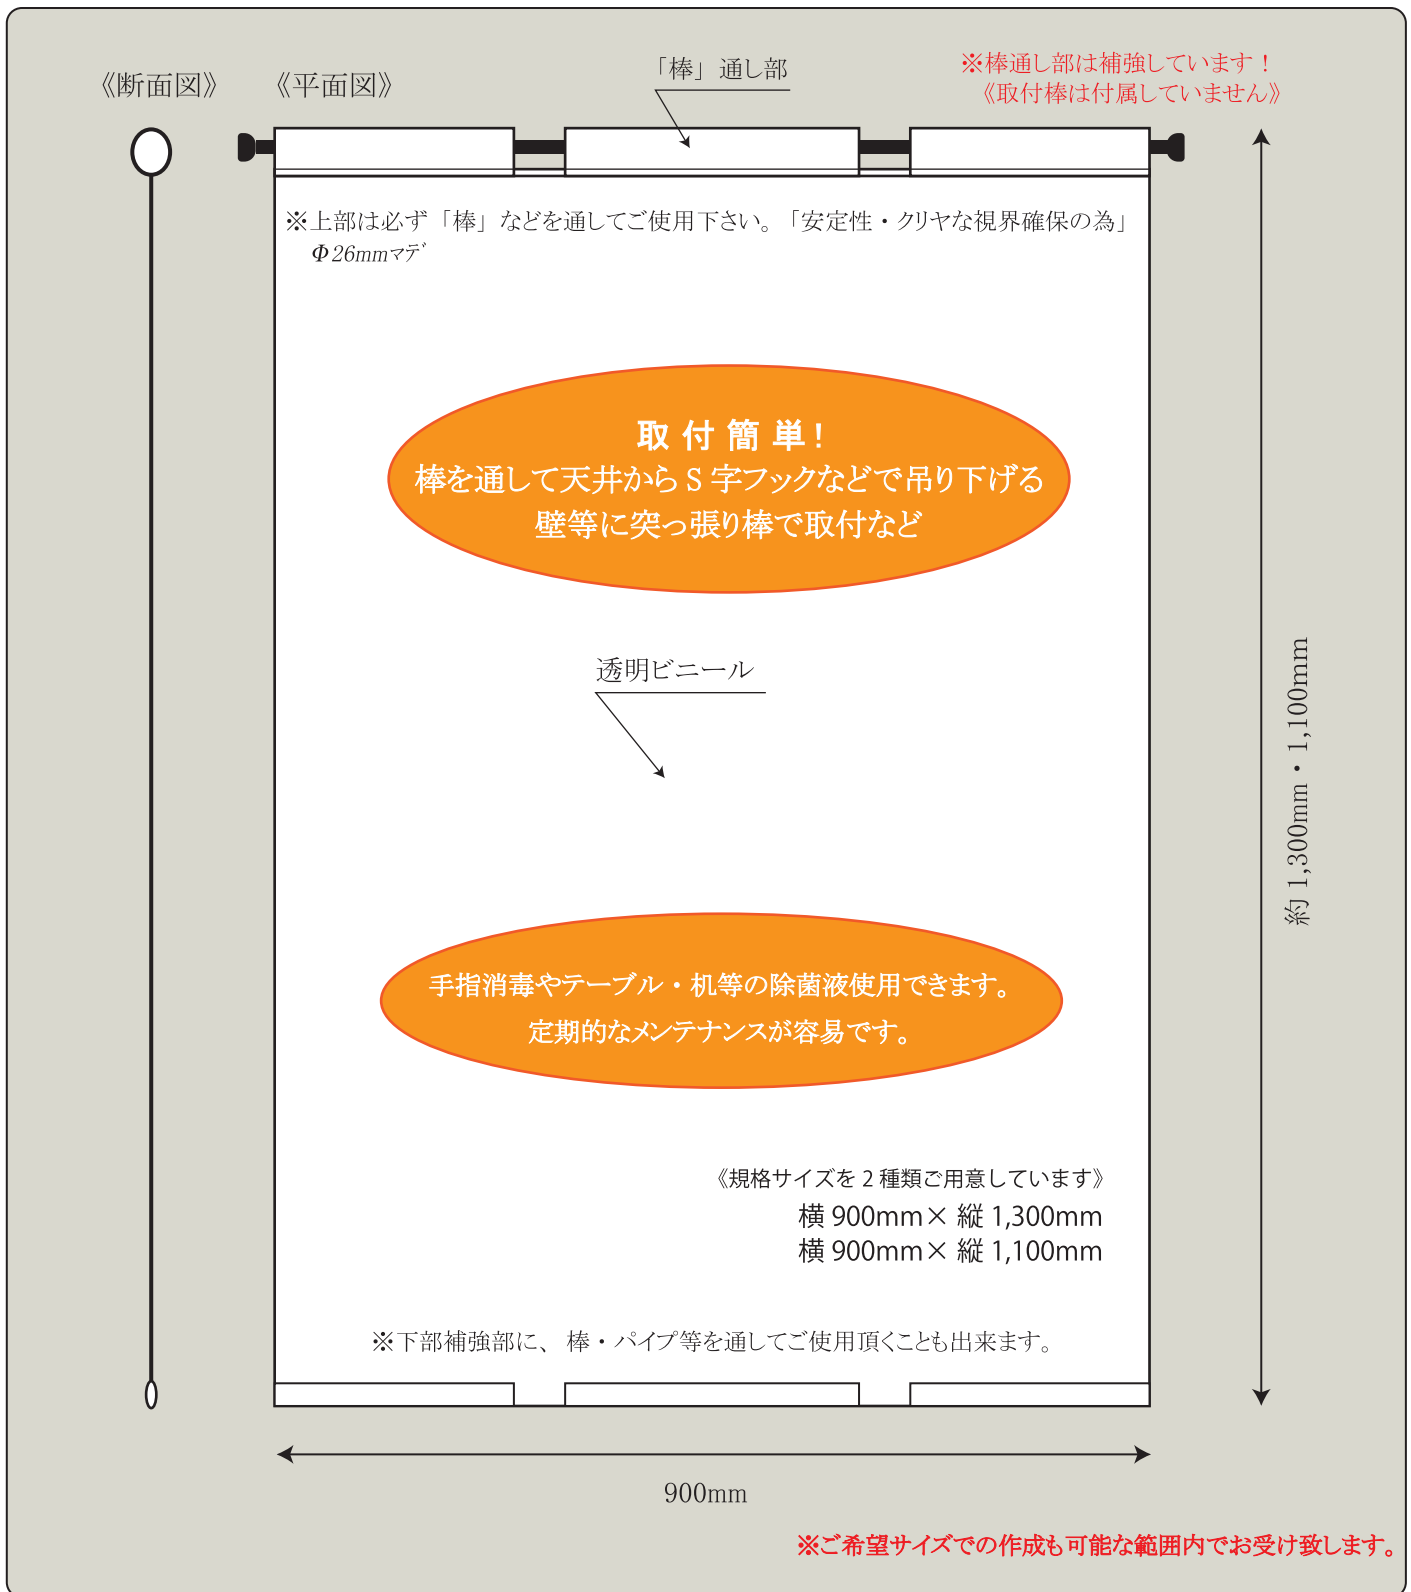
《断面図》 《平面図》

「棒」通し部

※棒通し部は補強しています！
《取付棒は付属していません》

※上部は必ず「棒」などを通してご使用下さい。「安定性・クリヤな視界確保の為」
Φ26mmマデ

取 付 簡 単！
棒を通して天井からＳ字フックなどで吊り下げる
壁等に突っ張り棒で取付など

透明ビニール

手指消毒やテーブル・机等の除菌液使用できます。
定期的なメンテナンスが容易です。

《規格サイズを２種類ご用意しています》
横 900mm× 縦 1,300mm
横 900mm× 縦 1,100mm

※下部補強部に、 棒・パイプ等を通してご使用頂くことも出来ます。

約 1,300mm・1,100mm

900mm

※ご希望サイズでの作成も可能な範囲内でお受け致します。